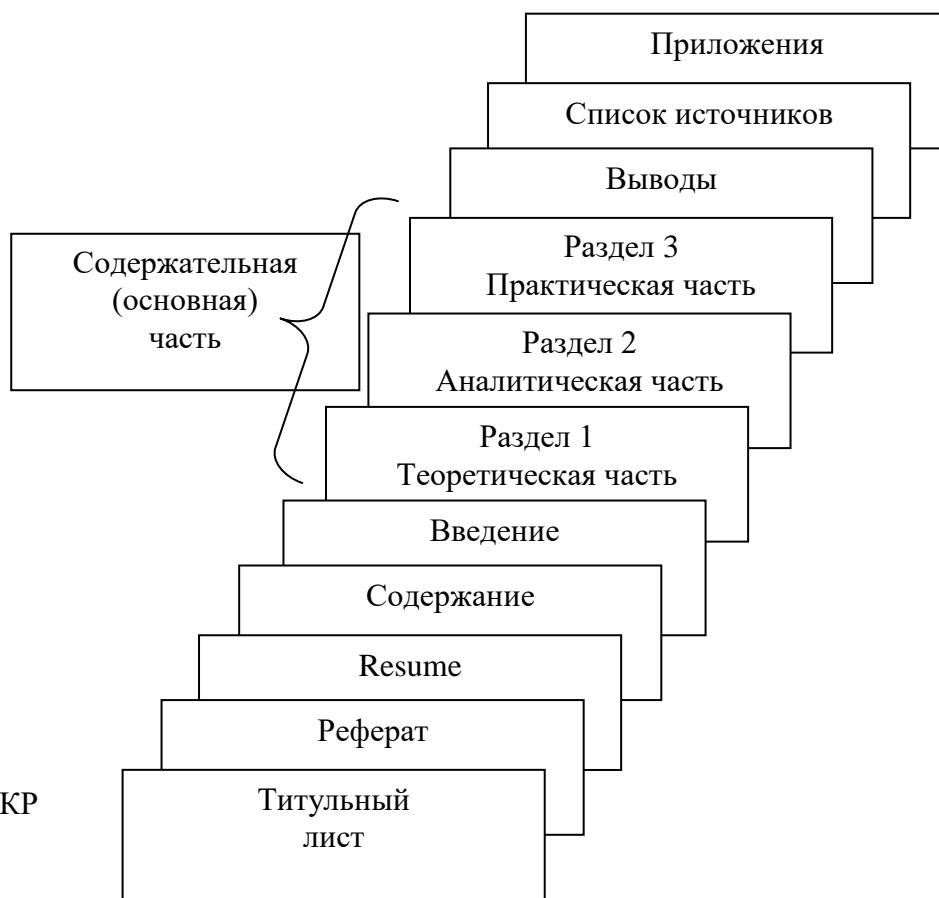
Приложения

Список источников

Выводы

Содержательная (основная) часть

Раздел 3
Практическая часть

Раздел 2
Аналитическая часть

Раздел 1
Теоретическая часть

Введение

Содержание

Resume

Реферат

КР

Титульный лист